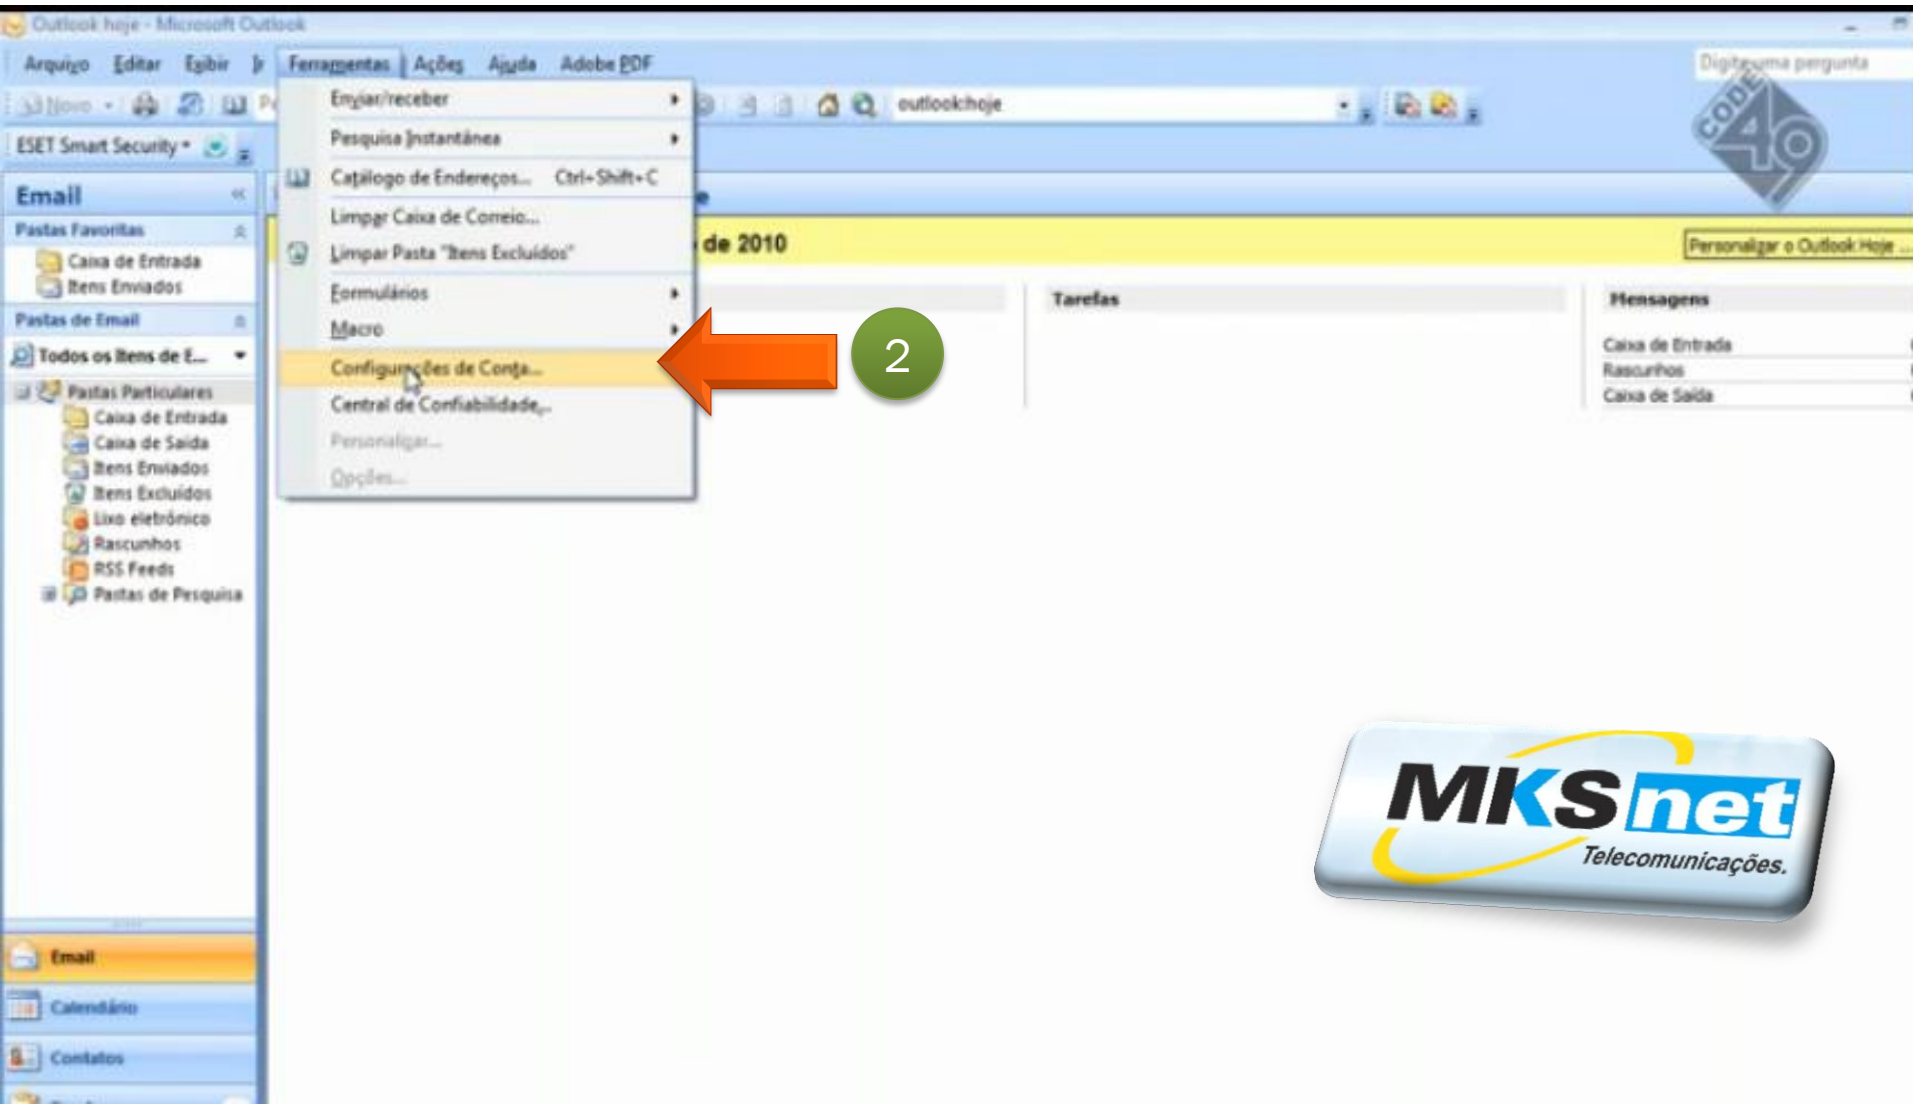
Outlook hoje - Microsoft Outlook

Arquivo Editar Exibir Ir Ferramentas Ações Ajuda Adobe PDF

Digite uma pergunta

Novo

outlook:hoje

ESET Smart Security

Email

Pastas Favoritas

Caixa de Entrada

Itens Enviados

Pastas de Email

Todos os Itens de E...

Pastas Particulares

Caixa de Entrada

Caixa de Saída

Itens Enviados

Itens Excluídos

Lixo eletrônico

Rascunhos

RSS Feeds

Pastas de Pesquisa

Email

Calendário

Contatos

Enviar/receber

Pesquisa Instantânea

Catálogo de Endereços... Ctrl+Shift+C

Limpar Caixa de Correio...

Limpar Pasta "Itens Excluídos"

Formulários

Macro

Configurações de Conta...

Central de Confiabilidade...

Personalizar...

Opções...

2

de 2010

Personalizar o Outlook Hoje ...

Tarefas

Mensagens

Caixa de Entrada

Rascunhos

Caixa de Saída

CODE 49

MKSnet Telecomunicações.